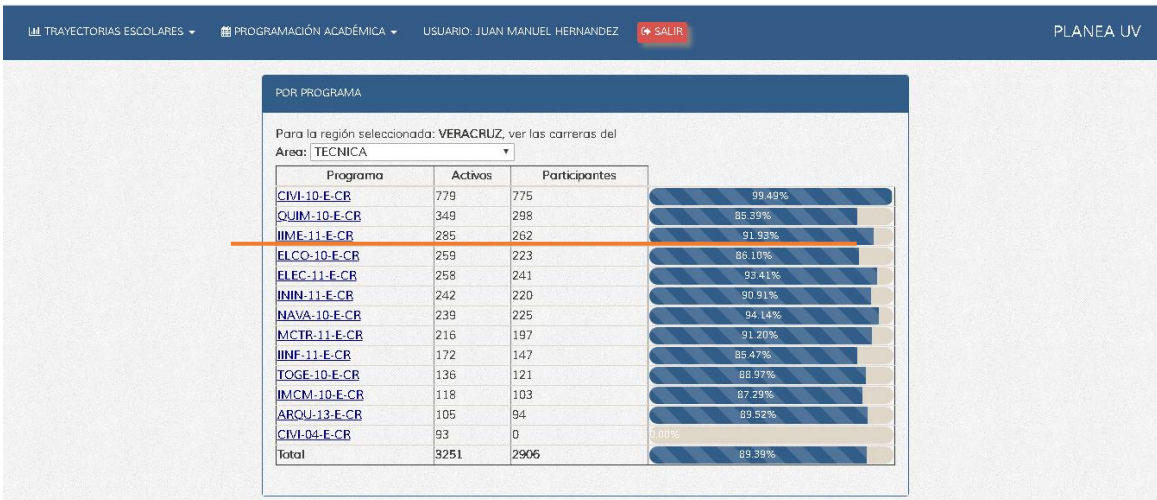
TRAYECTORIAS ESCOLARES ▾ PROGRAMACIÓN ACADÉMICA ▾ USUARIO: JUAN MANUEL HERNANDEZ SALIR PLANEA UV

POR PROGRAMA

Para la región seleccionada: **VERACRUZ**, ver las carreras del
**Area:** TECNICA

| Programa | Activos | Participantes | |
|---|---|---|---|
| CIVI-10-E-CR | 779 | 775 | 99.49% |
| QUIM-10-E-CR | 349 | 298 | 85.39% |
| IIME-11-E-CR | 285 | 262 | 91.93% |
| ELCO-10-E-CR | 259 | 223 | 86.10% |
| ELEC-11-E-CR | 258 | 241 | 93.41% |
| ININ-11-E-CR | 242 | 220 | 90.91% |
| NAVA-10-E-CR | 239 | 225 | 94.14% |
| MCTR-11-E-CR | 216 | 197 | 91.20% |
| IINF-11-E-CR | 172 | 147 | 85.47% |
| TOGE-10-E-CR | 136 | 121 | 88.97% |
| IMCM-10-E-CR | 118 | 103 | 87.29% |
| ARQU-13-E-CR | 105 | 94 | 89.52% |
| CIVI-04-E-CR | 93 | 0 | 0.00% |
| Total | 3251 | 2906 | 89.39% |